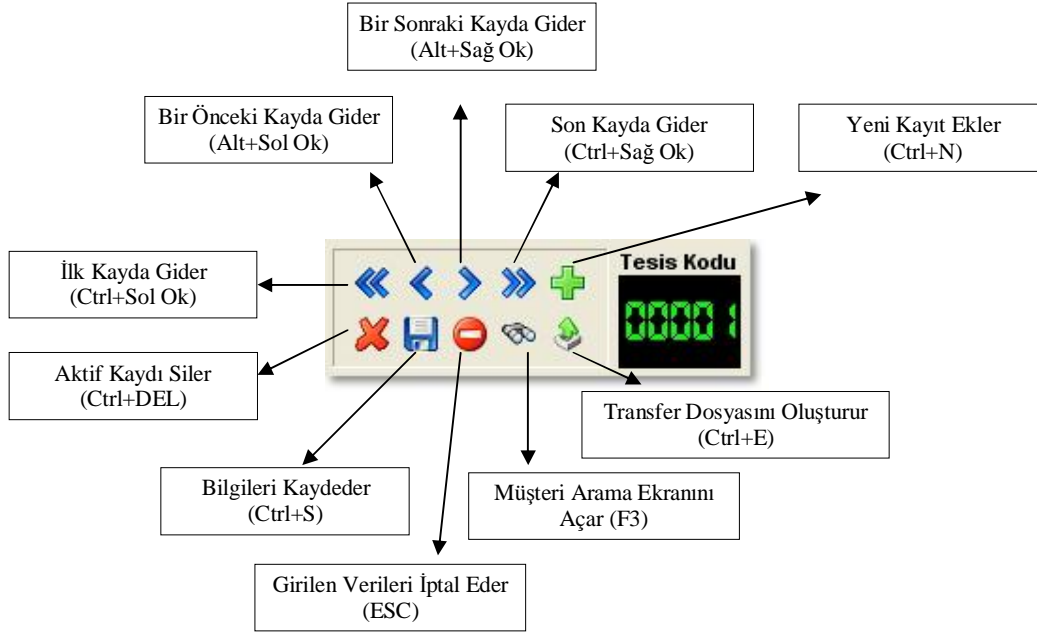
Bir Sonraki Kayda Gider (Alt+Sağ Ok)

Bir Önceki Kayda Gider (Alt+Sol Ok)

Son Kayda Gider (Ctrl+Sağ Ok)

Yeni Kayıt Ekler (Ctrl+N)

Tesis Kodu

00001

İlk Kayda Gider (Ctrl+Sol Ok)

Aktif Kaydı Siler (Ctrl+DEL)

Transfer Dosyasını Oluşturur (Ctrl+E)

Bilgileri Kaydeder (Ctrl+S)

Müşteri Arama Ekranını Açar (F3)

Girilen Verileri İptal Eder (ESC)